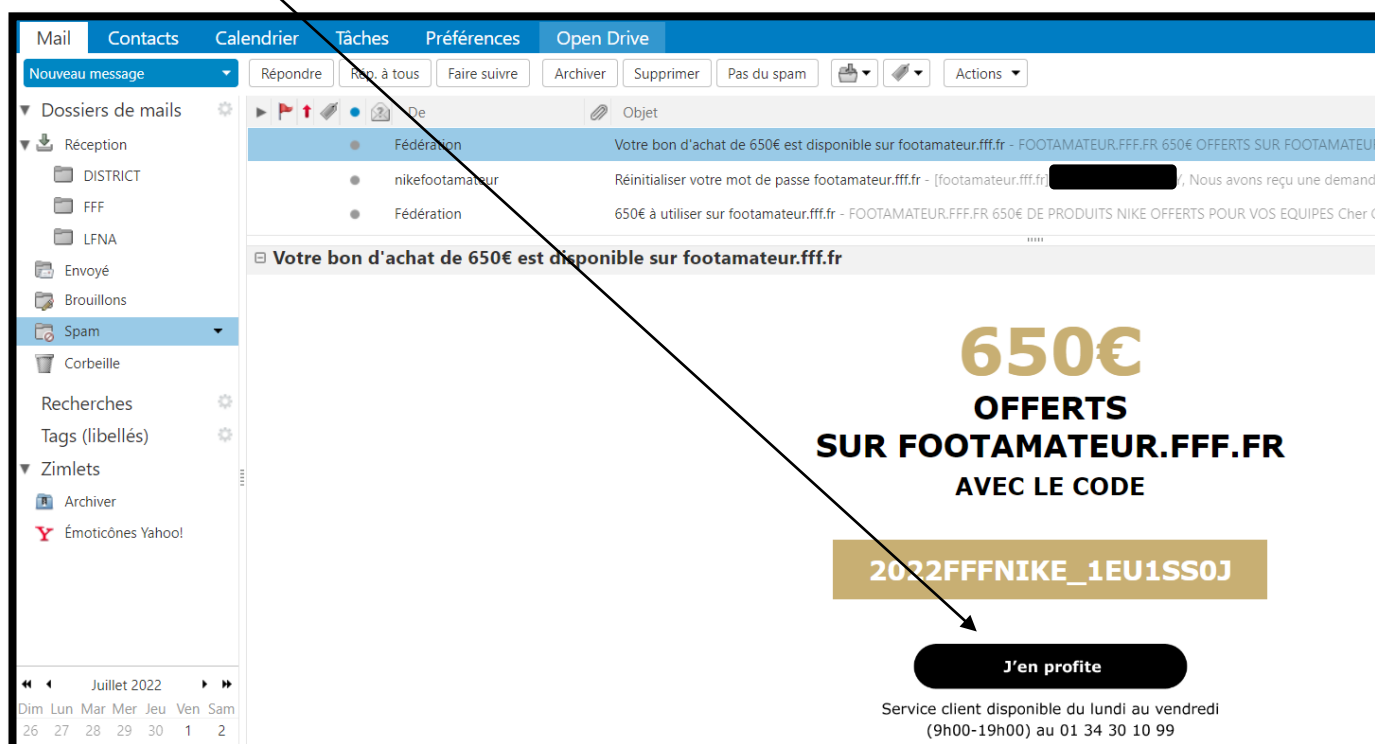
Mail Contacts Calendrier Tâches Préférences Open Drive

Nouveau message

Répondre Rép. à tous Faire suivre Archiver Supprimer Pas du spam Actions

Dossiers de mails
Réception
DISTRICT
FFF
LFNA
Envoyé
Brouillons
Spam
Corbeille
Recherches
Tags (libellés)
Zimlets
Archiver
Émoticônes Yahoo!

De Objet

Fédération Votre bon d'achat de 650€ est disponible sur footamateur.fff.fr - FOOTAMATEUR.FFF.FR 650€ OFFERTS SUR FOOTAMATEUR

nikefootamateur Réinitialiser votre mot de passe footamateur.fff.fr - [footamateur.fff.fr] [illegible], Nous avons reçu une demand

Fédération 650€ à utiliser sur footamateur.fff.fr - FOOTAMATEUR.FFF.FR 650€ DE PRODUITS NIKE OFFERTS POUR VOS EQUIPES Cher C

Votre bon d'achat de 650€ est disponible sur footamateur.fff.fr

650€
OFFERTS
SUR FOOTAMATEUR.FFF.FR
AVEC LE CODE

2022FFFNIKE_1EU1SS0J

J'en profite

Service client disponible du lundi au vendredi (9h00-19h00) au 01 34 30 10 99

Juillet 2022
Dim Lun Mar Mer Jeu Ven Sam
26 27 28 29 30 1 2